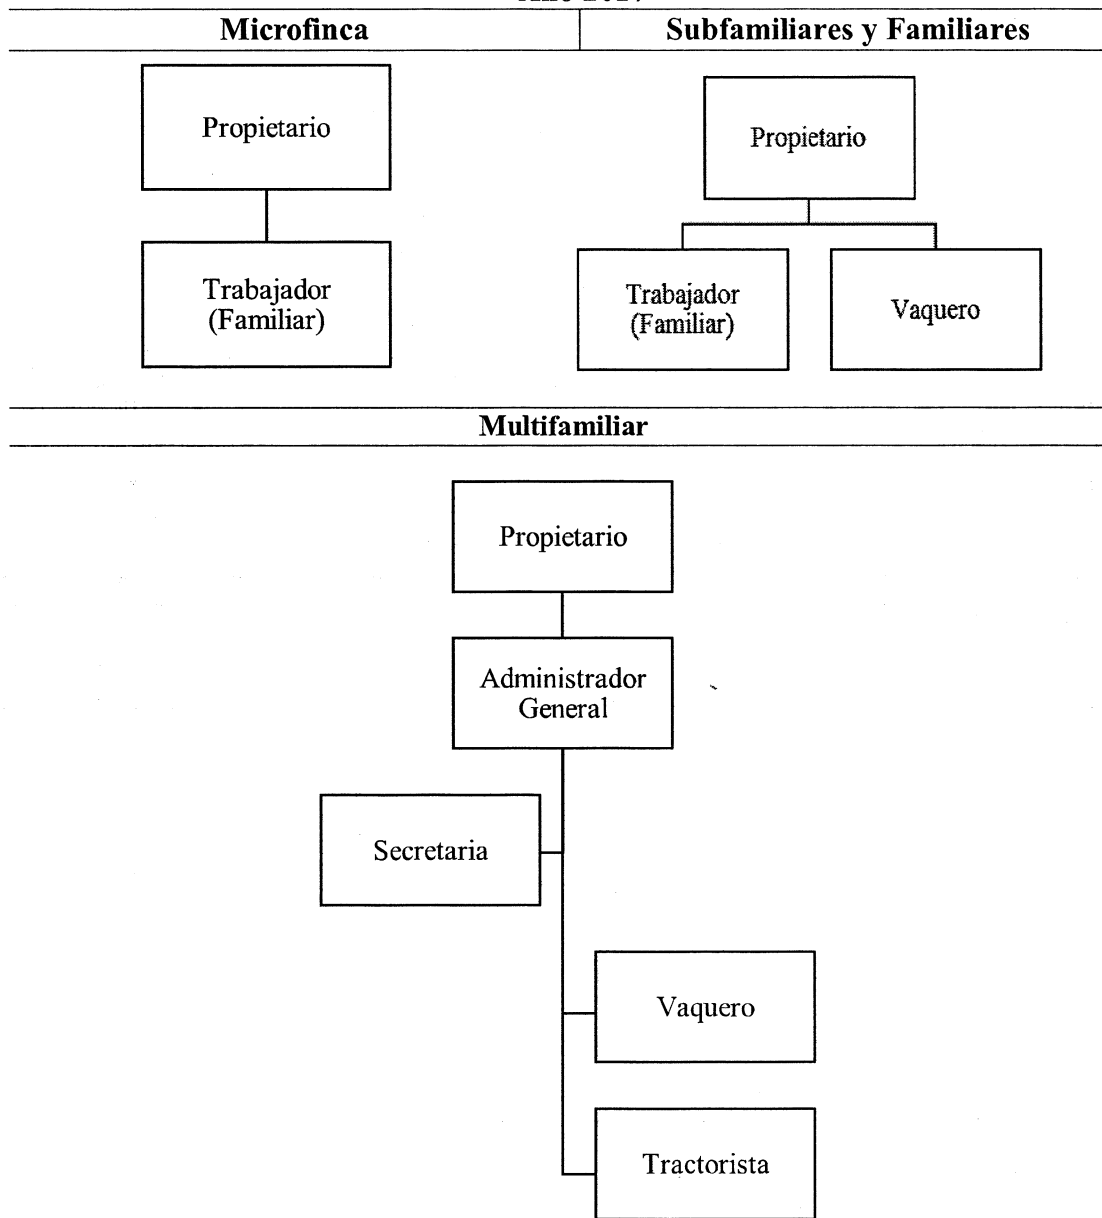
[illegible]

Microfinca

Propietario

Trabajador (Familiar)

Subfamiliares y Familiares

Propietario

Trabajador (Familiar)

Vaquero

Multifamiliar

Propietario

Administrador General

Secretaria

Vaquero

Tractorista